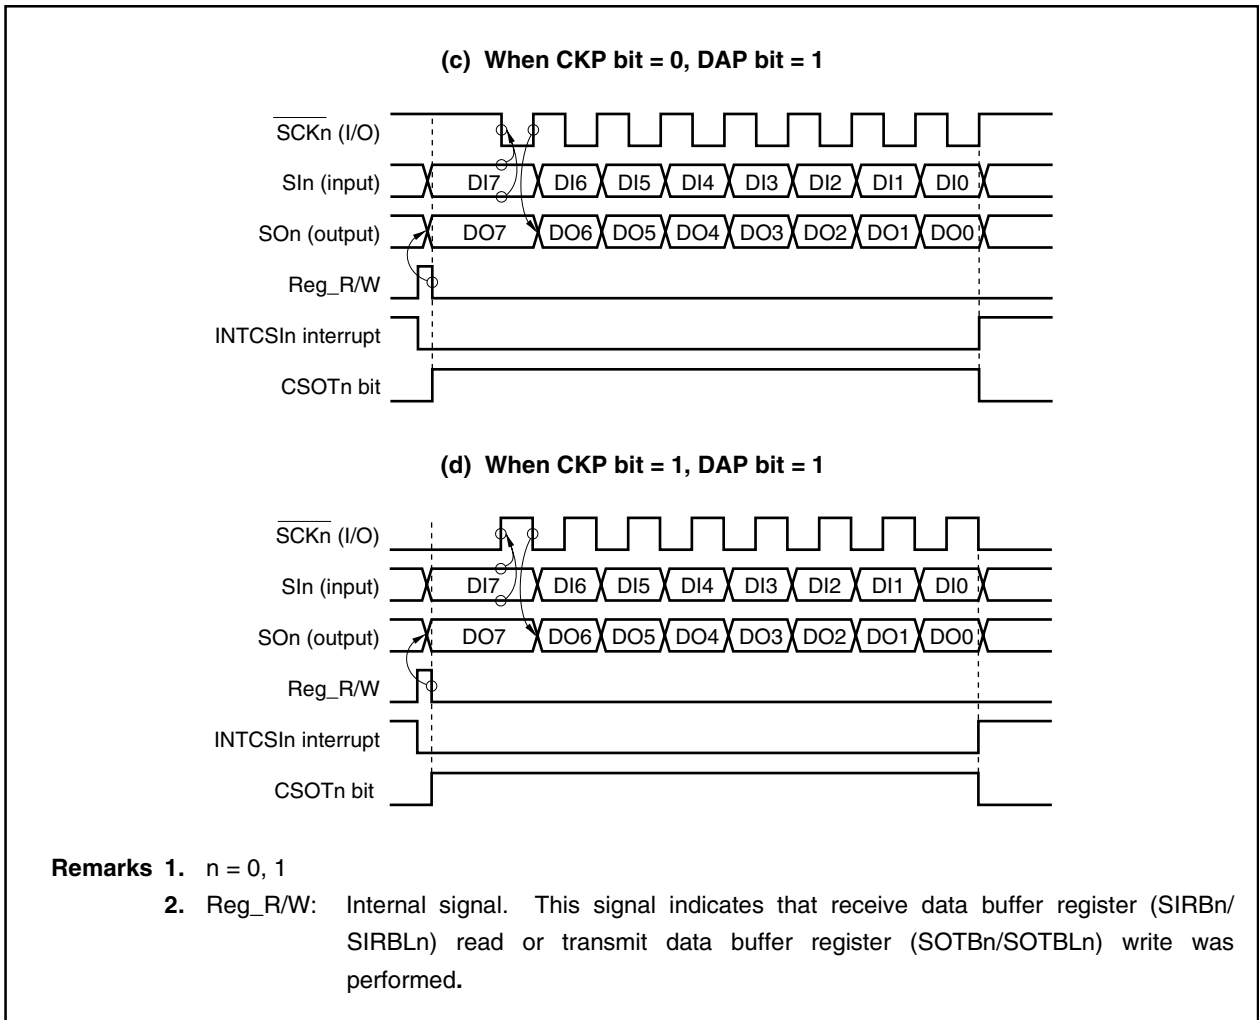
(c) When CKP bit = 0, DAP bit = 1

$\overline{SCKn}$ (I/O)

SIn (input)
DI7 DI6 DI5 DI4 DI3 DI2 DI1 DI0

SOn (output)
DO7 DO6 DO5 DO4 DO3 DO2 DO1 DO0

Reg_R/W

INTCSIn interrupt

CSOTn bit

(d) When CKP bit = 1, DAP bit = 1

$\overline{SCKn}$ (I/O)

SIn (input)
DI7 DI6 DI5 DI4 DI3 DI2 DI1 DI0

SOn (output)
DO7 DO6 DO5 DO4 DO3 DO2 DO1 DO0

Reg_R/W

INTCSIn interrupt

CSOTn bit

Remarks 1. n = 0, 1

2. Reg_R/W: Internal signal. This signal indicates that receive data buffer register (SIRBn/ SIRBLn) read or transmit data buffer register (SOTBn/SOTBLn) write was performed.